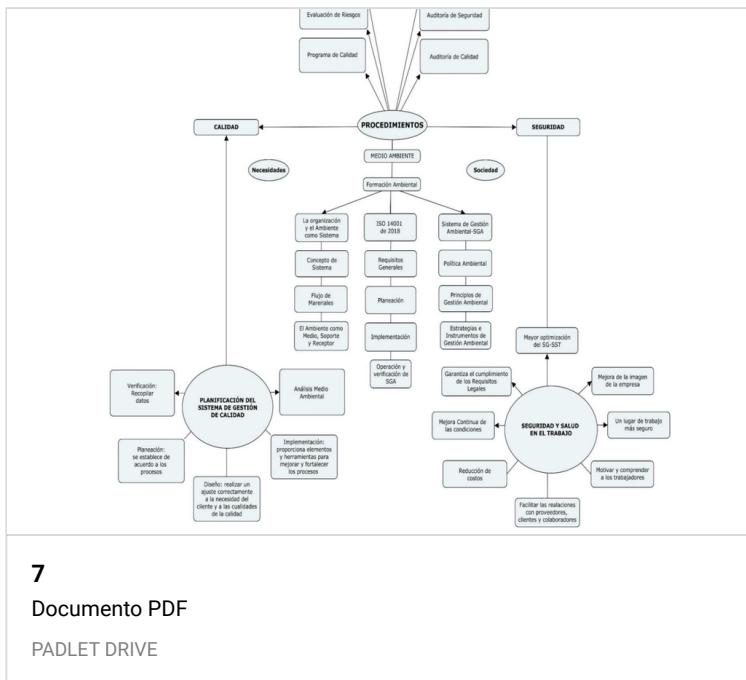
Evaluación de Riesgos

Auditoría de Seguridad

Programa de Calidad

Auditoría de Calidad

CALIDAD

PROCEDIMIENTOS

SEGURIDAD

Necesidades

MEDIO AMBIENTE

Sociedad

Formación Ambiental

La organización y el Ambiente como Sistema

ISO 14001 de 2015

Sistema de Gestión Ambiental-SGA

Concepto de Sistema

Requisitos Generales

Política Ambiental

Flujo de Marerales

Planeación

Principios de Gestión Ambiental

El Ambiente como Medio, Soporte y Receptor

Implementación

Estrategias e Instrumentos de Gestión Ambiental

Operación y verificación de SGA

Mayor optimización del SG-SST

Verificación: Recopilar datos

PLANIFICACIÓN DEL SISTEMA DE GESTIÓN DE CALIDAD

Análisis Medio Ambiental

Garantiza el cumplimiento de los Requisitos Legales

Mejora de la imagen de la empresa

Planeación: se establece de acuerdo a los procesos

Implementación: proporciona elementos y herramientas para mejorar y fortalecer los procesos

Mejora Continua de las condiciones

SEGURIDAD Y SALUD EN EL TRABAJO

Un lugar de trabajo más seguro

Diseño: realizar un ajuste correctamente a la necesidad del cliente y a las cualidades de la calidad

Reducción de costos

Motivar y comprender a los trabajadores

Facilitar las realaciones con proveedores, clientes y colaboradores

7

Documento PDF

PADLET DRIVE